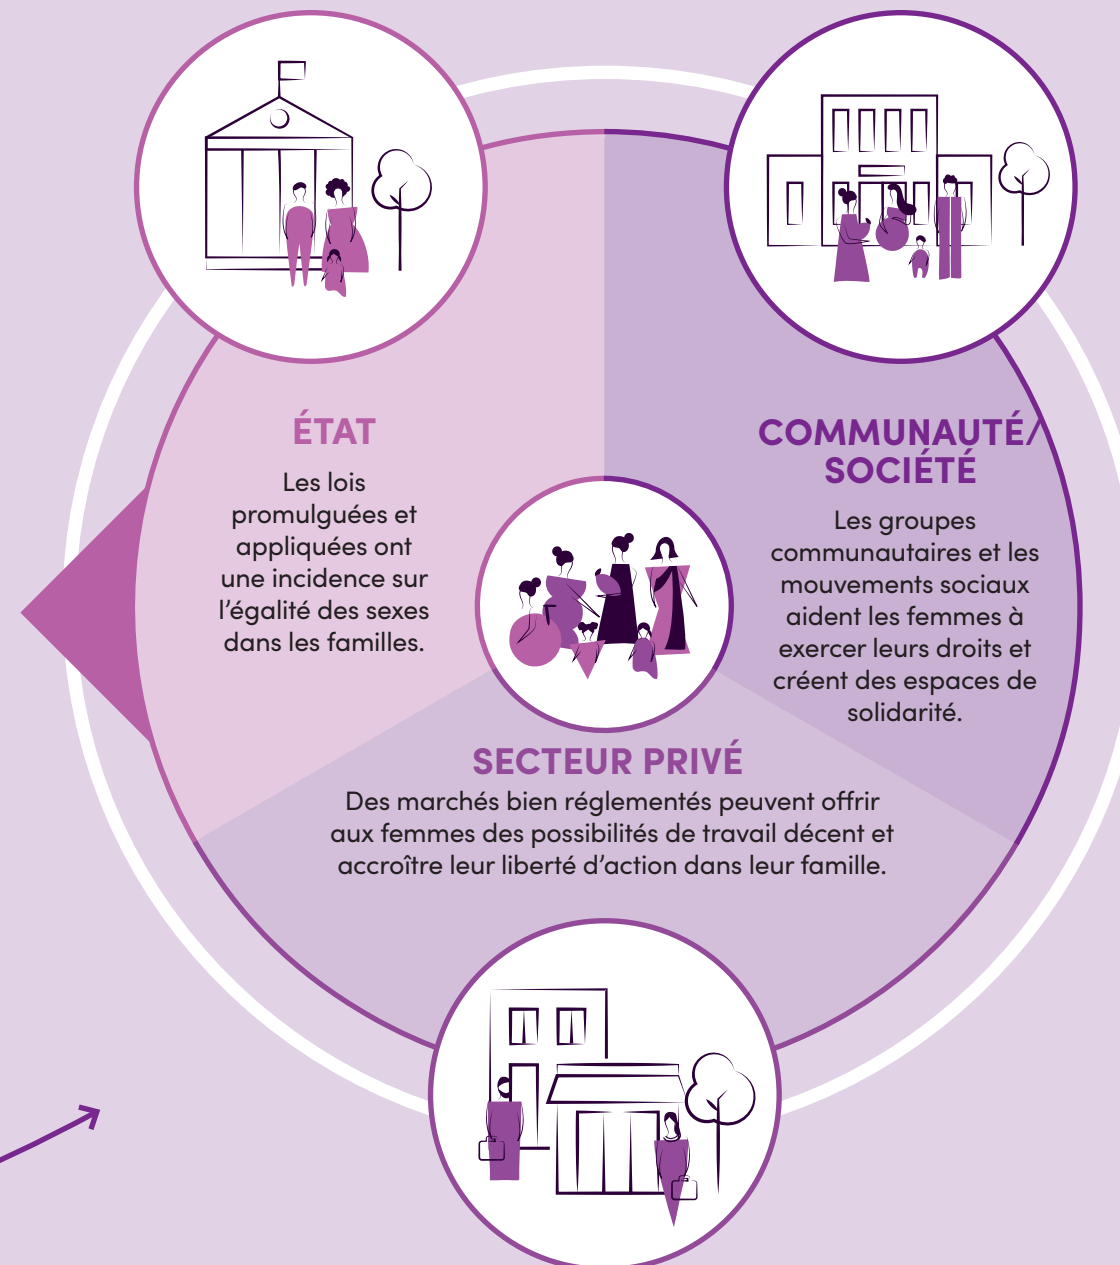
ÉTAT

Les lois promulguées et appliquées ont une incidence sur l'égalité des sexes dans les familles.

COMMUNAUTÉ/ SOCIÉTÉ

Les groupes communautaires et les mouvements sociaux aident les femmes à exercer leurs droits et créent des espaces de solidarité.

SECTEUR PRIVÉ

Des marchés bien réglementés peuvent offrir aux femmes des possibilités de travail décent et accroître leur liberté d'action dans leur famille.